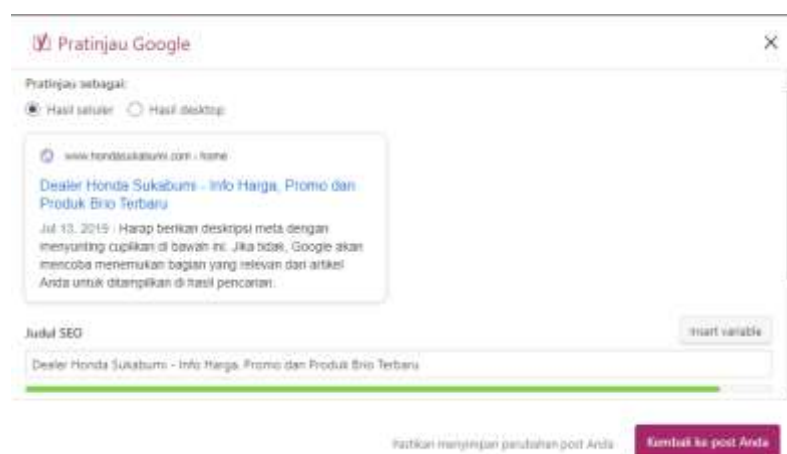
Pratinjau Google

×

Pratinjau sebagai:

Hasil seluler  Hasil desktop

www.hondasukabumi.com › home

Dealer Honda Sukabumi - Info Harga, Promo dan Produk Brio Terbaru

Jul 13, 2019 · Harap berikan deskripsi meta dengan menyunting cuplikan di bawah ini. Jika tidak, Google akan mencoba menemukan bagian yang relevan dari artikel Anda untuk ditampilkan di hasil pencarian.

Judul SEO

Insert variable

Dealer Honda Sukabumi - Info Harga, Promo dan Produk Brio Terbaru

Pastikan menyimpan perubahan post Anda

Kembali ke post Anda